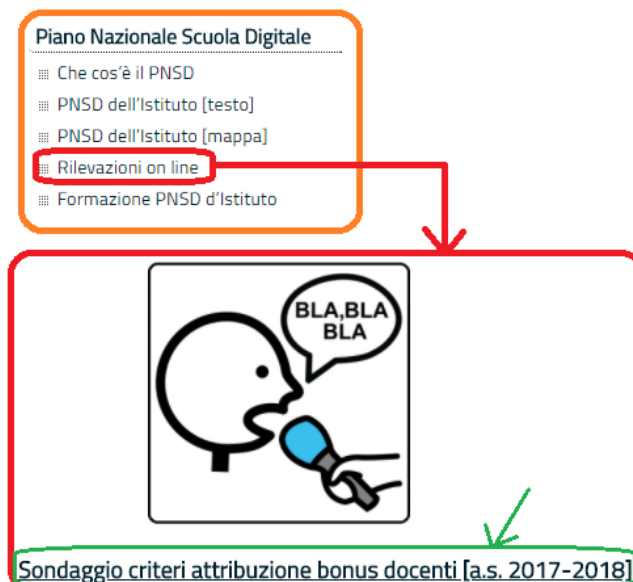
Piano Nazionale Scuola Digitale

Che cos'è il PNSD

PNSD dell'Istituto [testo]

PNSD dell'Istituto [mappa]

Rilevazioni on line

Formazione PNSD d'Istituto

BLA,BLA BLA

Sondaggio criteri attribuzione bonus docenti [a.s. 2017-2018]